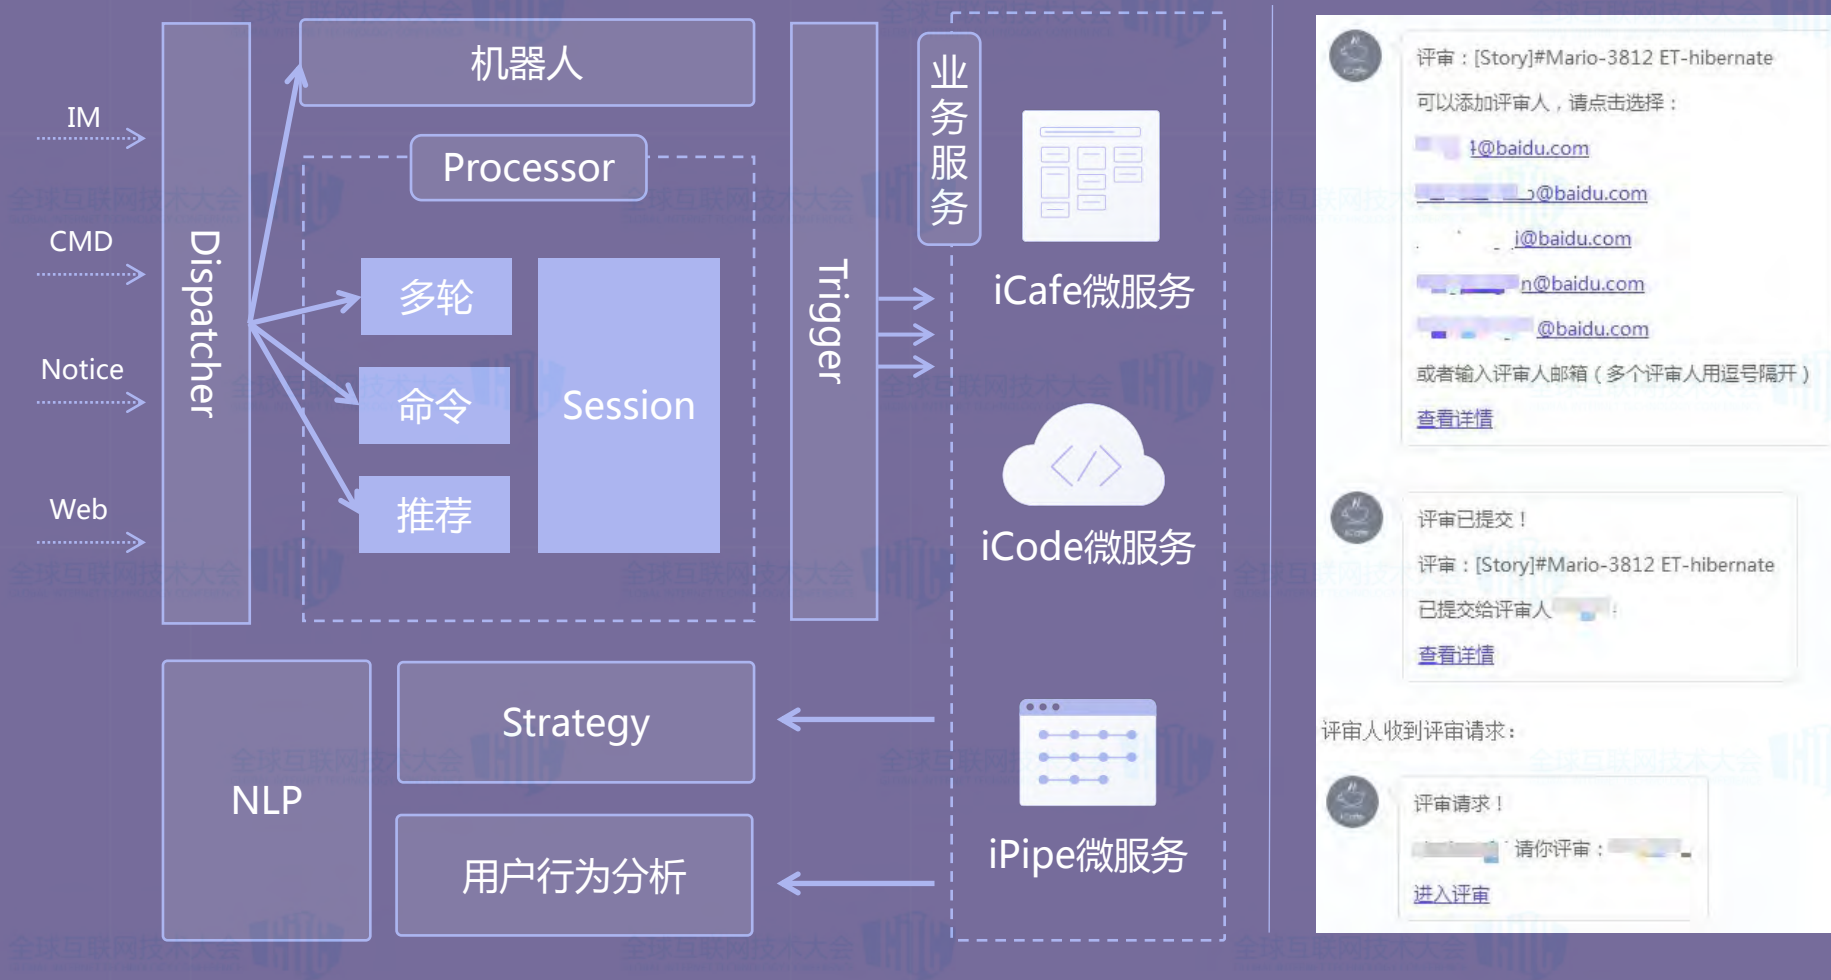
IM

CMD

Notice

Web

Dispatcher

机器人

Processor

多轮

命令

推荐

Session

Trigger

业务服务

iCafe微服务

iCode微服务

iPipe微服务

NLP

Strategy

用户行为分析

评审：[Story]#Mario-3812 ET-hibernate
可以添加评审人，请点击选择：
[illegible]@baidu.com
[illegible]@baidu.com
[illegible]i@baidu.com
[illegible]n@baidu.com
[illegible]@baidu.com
或者输入评审人邮箱（多个评审人用逗号隔开）
查看详情

评审已提交！
评审：[Story]#Mario-3812 ET-hibernate
已提交给评审人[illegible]
查看详情

评审人收到评审请求：

评审请求！
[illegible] 请你评审：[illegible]
进入评审

全球互联网技术大会